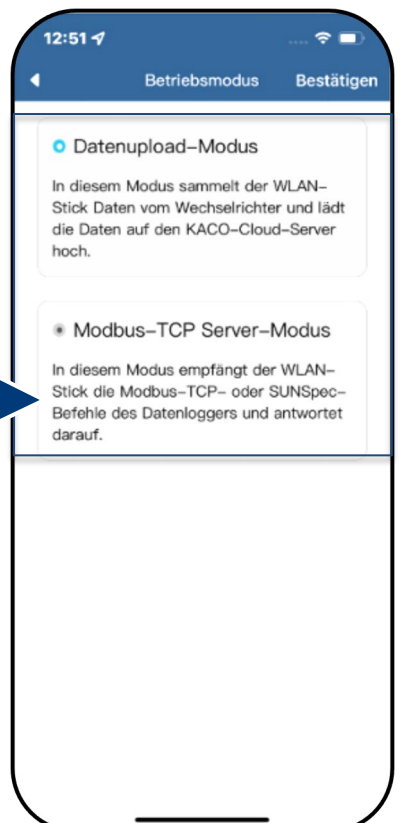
12:51

Betriebsmodus Bestätigen

Datenupload–Modus

In diesem Modus sammelt der WLAN–Stick Daten vom Wechselrichter und lädt die Daten auf den KACO–Cloud–Server hoch.

Modbus–TCP Server–Modus

In diesem Modus empfängt der WLAN–Stick die Modbus–TCP– oder SUNSpec–Befehle des Datenloggers und antwortet darauf.